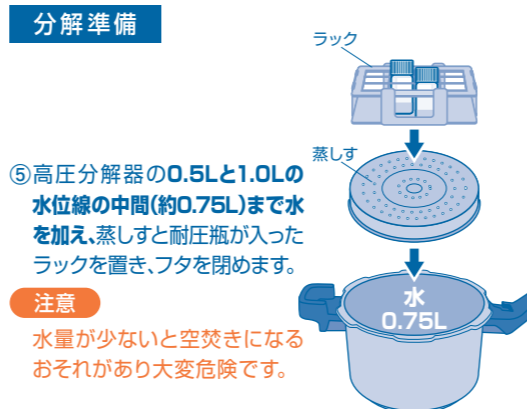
分解準備

ラック

蒸しす

⑤高圧分解器の0.5Lと1.0Lの水位線の中間(約0.75L)まで水を加え､蒸しすと耐圧瓶が入ったラックを置き､フタを閉めます｡

注意

水量が少ないと空焚きになるおそれがあり大変危険です｡

水
0.75L